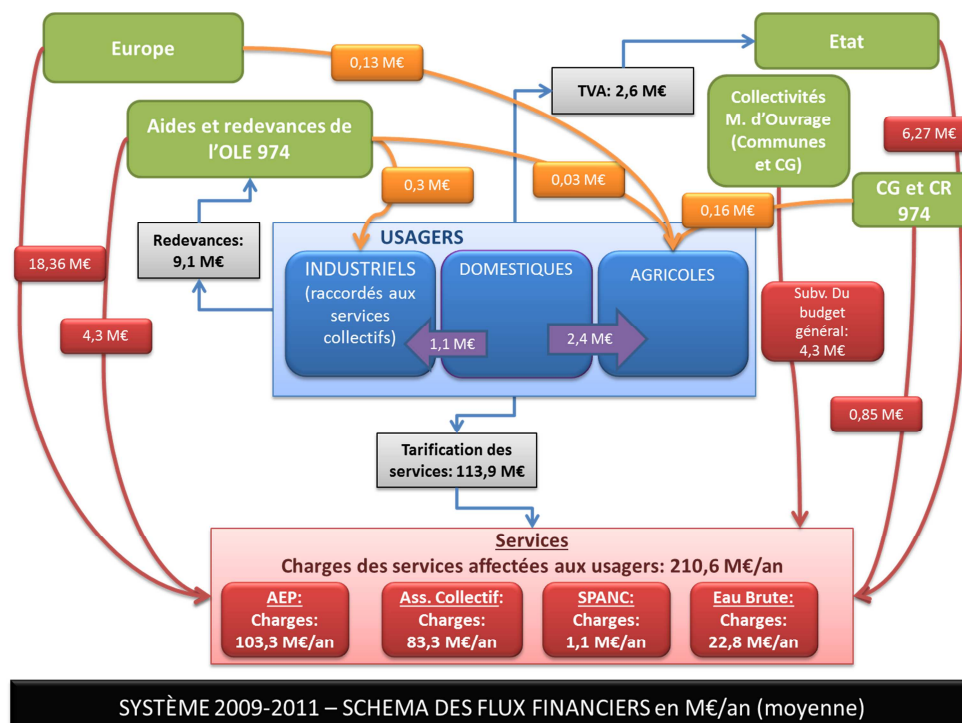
Europe

0,13 M€

Etat

TVA: 2,6 M€

Collectivités M. d'Ouvrage (Communes et CG)

Aides et redevances de l'OLE 974

6,27 M€

0,3 M€

0,03 M€

0,16 M€

CG et CR 974

Redevances: 9,1 M€

USAGERS

18,36 M€

INDUSTRIELS (raccordés aux services collectifs)

DOMESTIQUES

AGRICOLES

Subv. Du budget général: 4,3 M€

4,3 M€

1,1 M€

2,4 M€

0,85 M€

Tarification des services: 113,9 M€

Services

Charges des services affectées aux usagers: 210,6 M€/an

AEP: Charges: 103,3 M€/an

Ass. Collectif: Charges: 83,3 M€/an

SPANC: Charges: 1,1 M€/an

Eau Brute: Charges: 22,8 M€/an

SYSTÈME 2009-2011 – SCHEMA DES FLUX FINANCIERS en M€/an (moyenne)